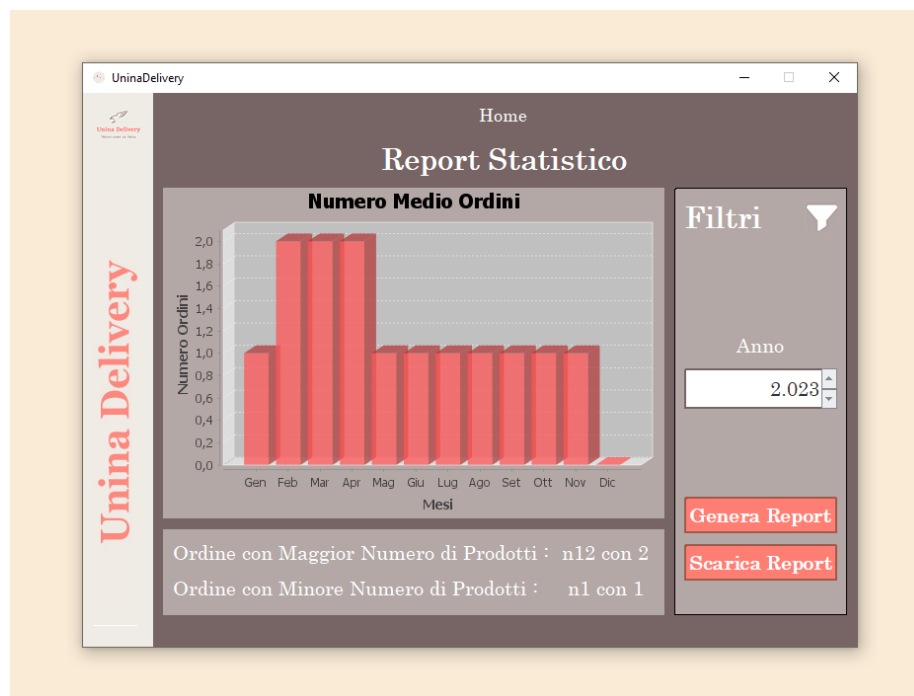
UninaDelivery

Unina Delivery

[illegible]

Unina Delivery

Home

Report Statistico

Numero Medio Ordini

Numero Ordini

2,0
1,8
1,6
1,4
1,2
1,0
0,8
0,6
0,4
0,2
0,0

Gen Feb Mar Apr Mag Giu Lug Ago Set Ott Nov Dic

Mesi

Filtri

Anno

2.023

Genera Report

Scarica Report

Ordine con Maggior Numero di Prodotti : n12 con 2

Ordine con Minore Numero di Prodotti : n1 con 1